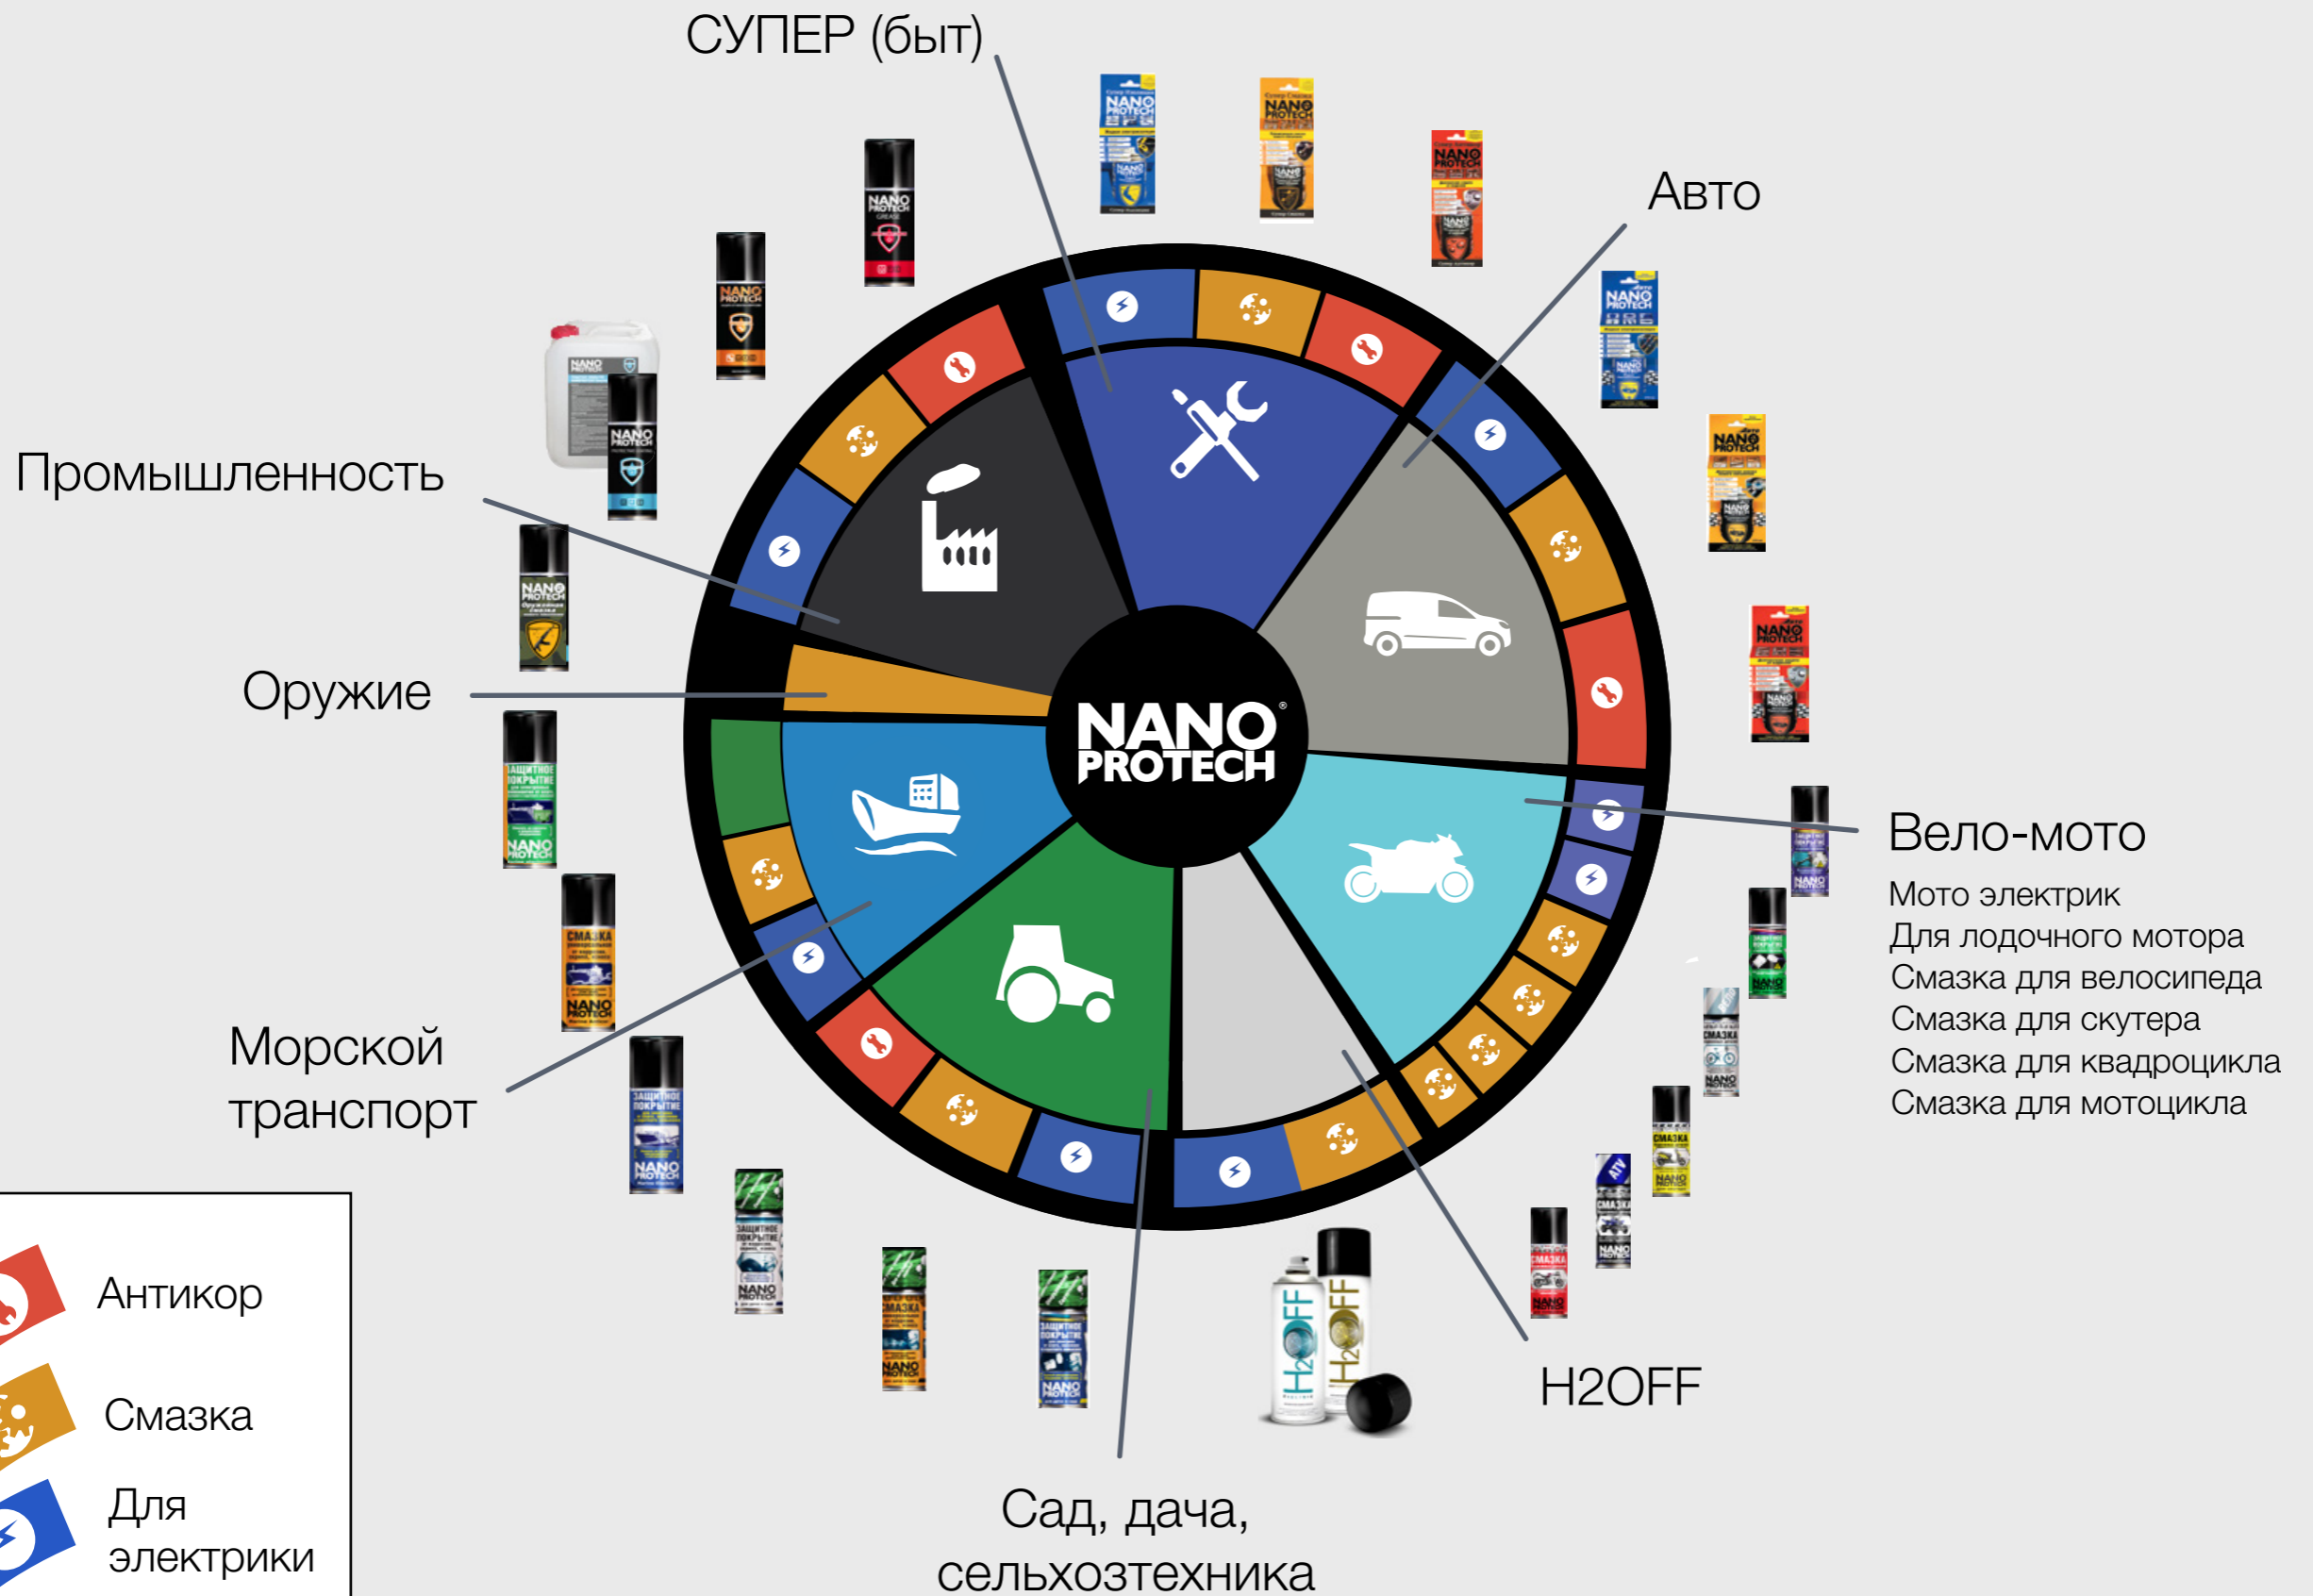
СУПЕР (быт)

Авто

Промышленность

Оружие

NANO PROTECH

Вело-мото

Мото электрик
Для лодочного мотора
Смазка для велосипеда
Смазка для скутера
Смазка для квадроцикла
Смазка для мотоцикла

Морской транспорт

H2OFF

Сад, дача, сельхозтехника

Антикор

Смазка

Для электрики